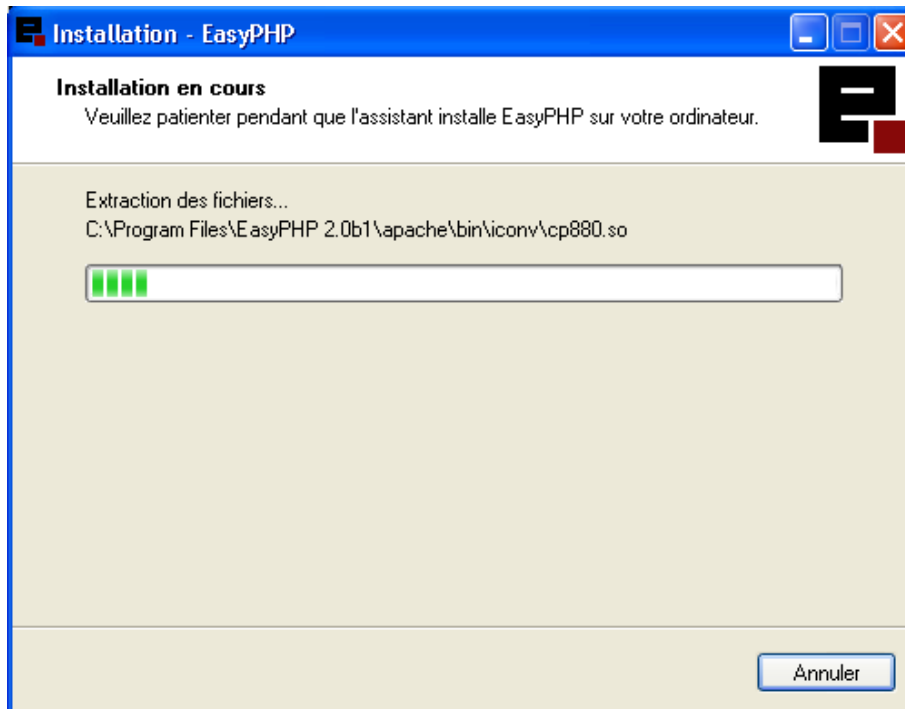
Installation - EasyPHP

Installation en cours

Veuillez patienter pendant que l'assistant installe EasyPHP sur votre ordinateur.

Extraction des fichiers...

C:\Program Files\EasyPHP 2.0b1\apache\bin\iconv\cp880.so

Annuler